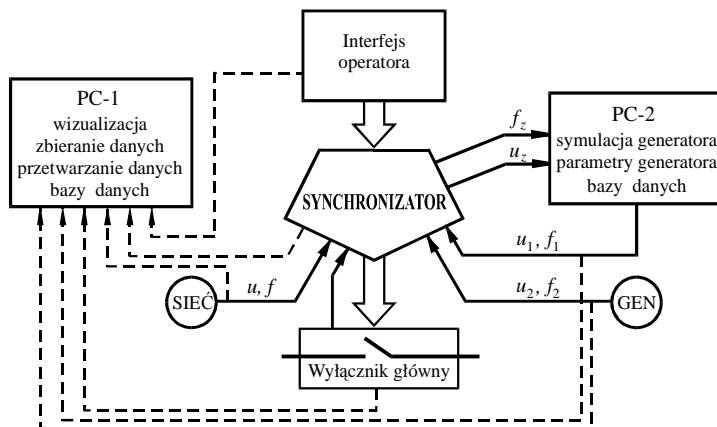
Interfejs operatora

PC-1
wizualizacja
zbieranie danych
przetwarzanie danych
bazy danych

$f_z$

$u_z$

PC-2
symulacja generatora
parametry generatora
bazy danych

SYNCHRONIZATOR

$u_1, f_1$

SIEĆ

$u, f$

$u_2, f_2$

GEN

Wyłącznik główny